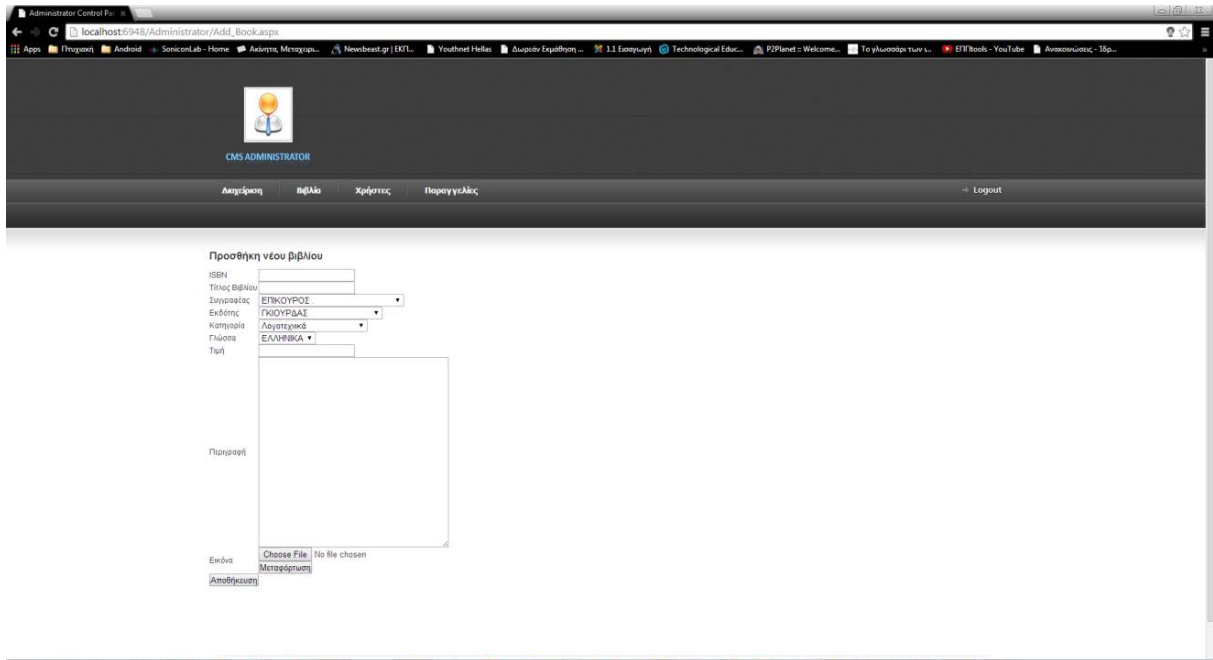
Administrator Control Pa ×

localhost:6948/Administrator/Add_Book.aspx

Apps Πτυχιακή Android SoniconLab - Home Ακίνητα, Μεταχειρ... Newsbeast.gr | ΕΚΠ... Youthnet Hellas Δωρεάν Εκμάθηση ... 1.1 Εισαγωγή Technological Educ... P2Planet :: Welcome... Το γλωσσάρι των ι... ΕΠΠtools - YouTube Ανακοινώσεις - 16p...

CMS ADMINISTRATOR

Διαχείριση Βιβλία Χρήστες Παραγγελίες

Logout

Προσθήκη νέου βιβλίου

ISBN

Τίτλος Βιβλίου

Συγγραφέας ΕΠΙΚΟΥΡΟΣ

Εκδότης ΓΚΙΟΥΡΔΑΣ

Κατηγορία Λογοτεχνικά

Γλώσσα ΕΛΛΗΝΙΚΑ

Τιμή

Περιγραφή

Εικόνα Choose File No file chosen

Μεταφόρτωση

Αποθήκευση